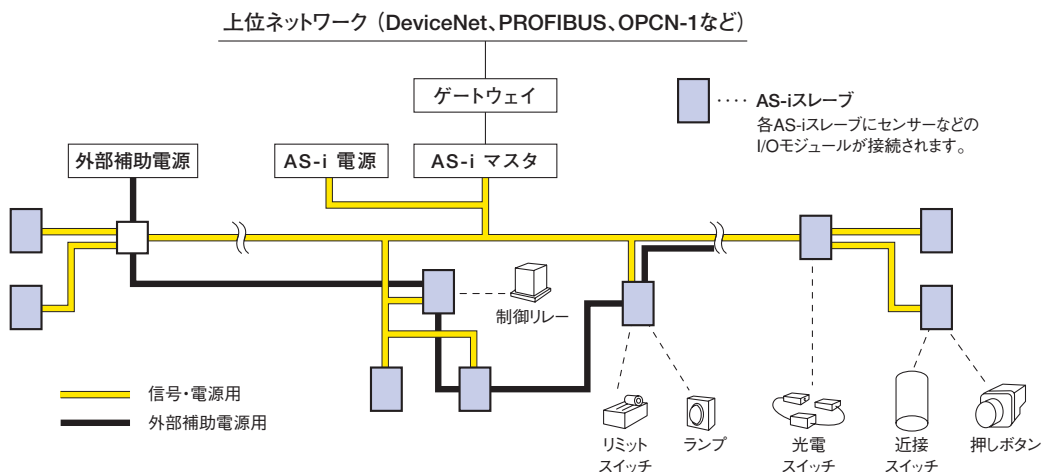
上位ネットワーク（DeviceNet、PROFIBUS、OPCN-1など）

ゲートウェイ

···· AS-iスレーブ
各AS-iスレーブにセンサーなどのI/Oモジュールが接続されます。

外部補助電源

AS-i 電源

AS-i マスタ

制御リレー

信号・電源用
外部補助電源用

リミットスイッチ

ランプ

光電スイッチ

近接スイッチ

押しボタン